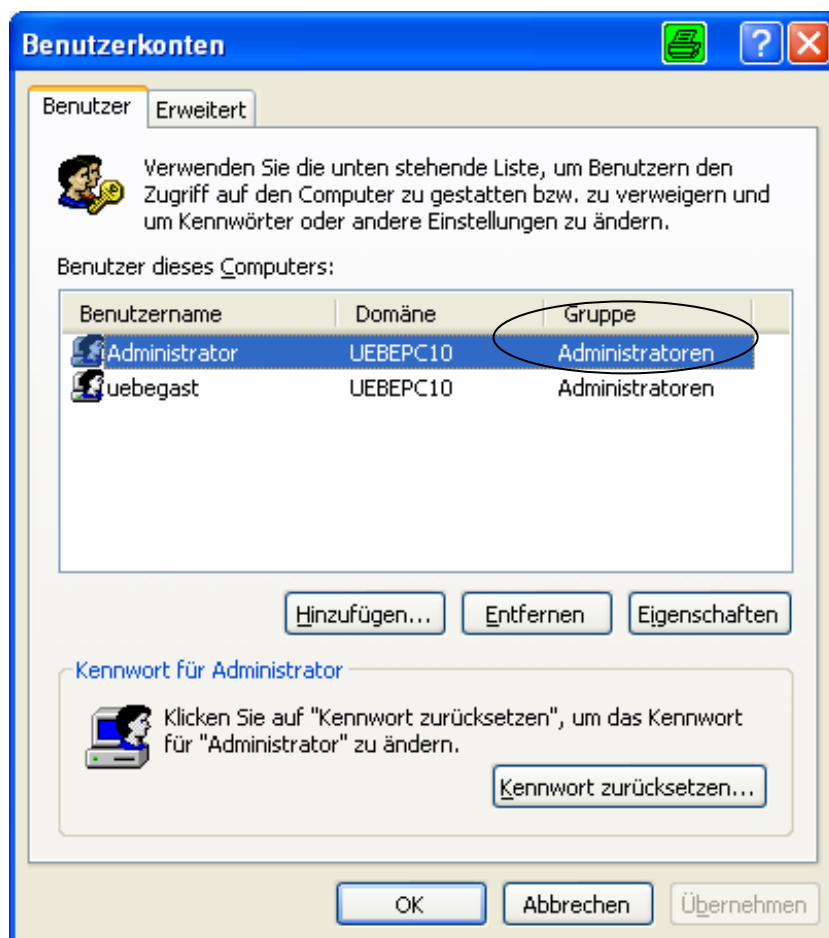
Benutzerkonten

Benutzer | Erweitert

Verwenden Sie die unten stehende Liste, um Benutzern den Zugriff auf den Computer zu gestatten bzw. zu verweigern und um Kennwörter oder andere Einstellungen zu ändern.

Benutzer dieses Computers:

| Benutzername | Domäne | Gruppe |
|---|---|---|
| Administrator | UEBEPC10 | Administratoren |
| uebegast | UEBEPC10 | Administratoren |

Hinzufügen... | Entfernen | Eigenschaften

Kennwort für Administrator

Klicken Sie auf "Kennwort zurücksetzen", um das Kennwort für "Administrator" zu ändern.

Kennwort zurücksetzen...

OK | Abbrechen | Übernehmen